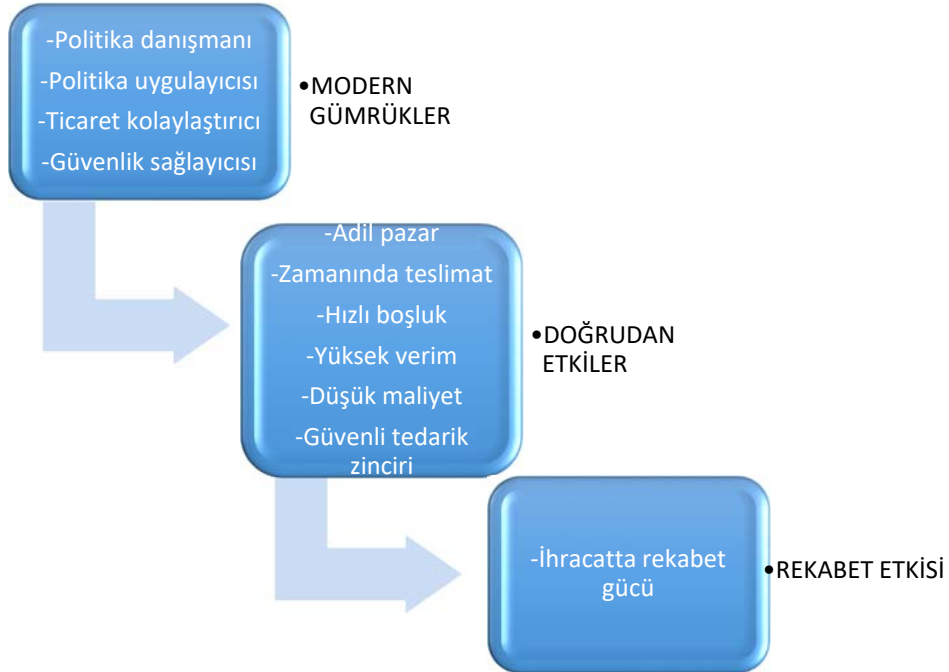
-Politika danışmanı
-Politika uygulayıcısı
-Ticaret kolaylaştırıcı
-Güvenlik sağlayıcısı

•MODERN GÜMRÜKLER

-Adil pazar
-Zamanında teslimat
-Hızlı boşluk
-Yüksek verim
-Düşük maliyet
-Güvenli tedarik zinciri

•DOĞRUDAN ETKİLER

-İhracatta rekabet gücü

•REKABET ETKİSİ